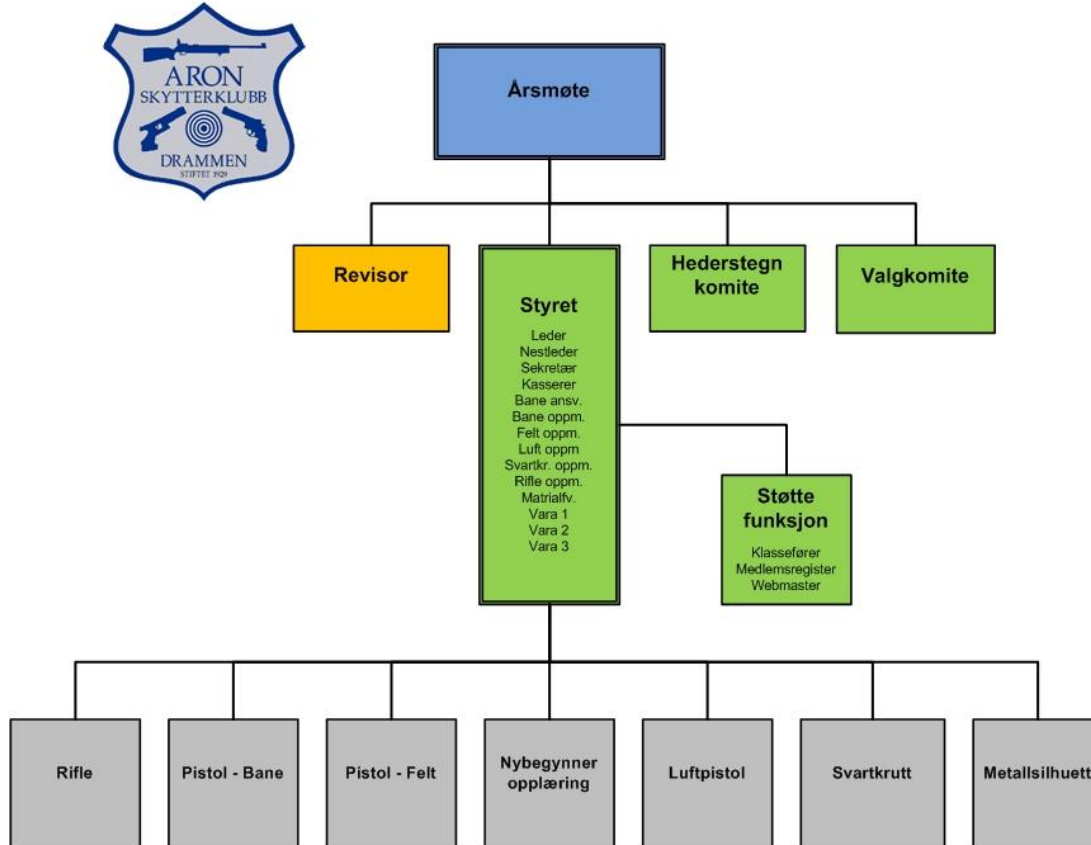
ARON
SKYTTERKLUBB
DRAMMEN
STIFTET 1929

Årsmøte

Revisor

Styret
Leder
Nestleder
Sekretær
Kasserer
Bane ansv.
Bane oppm.
Felt oppm.
Luft oppm
Svartkr. oppm.
Rifle oppm.
Matrialfv.
Vara 1
Vara 2
Vara 3

Hederstegn komite

Valgkomite

Støtte funksjon
Klasseførеr
Medlemsregister
Webmaster

Rifle

Pistol - Bane

Pistol - Felt

Nybegynner opplæring

Luftpistol

Svartkrutt

Metallsilhuett